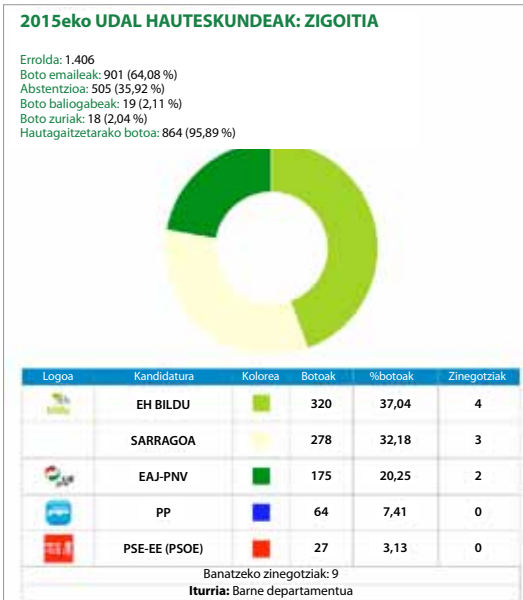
2015eko UDAL HAUTESKUNDEAK: ZIGOITIA

Errolda: 1.406
Boto emaileak: 901 (64,08 %)
Abstentzioa: 505 (35,92 %)
Boto baliogabeak: 19 (2,11 %)
Boto zuriak: 18 (2,04 %)
Hautagaitzetarako botoa: 864 (95,89 %)

| Logoa | Kandidatura | Kolorea | Botoak | %botoak | Zinegotziak |
|---|---|---|---|---|---|
| bildu | EH BILDU | | 320 | 37,04 | 4 |
| | SARRAGOA | | 278 | 32,18 | 3 |
| | EAJ-PNV | | 175 | 20,25 | 2 |
| | PP | | 64 | 7,41 | 0 |
| | PSE-EE (PSOE) | | 27 | 3,13 | 0 |

Banatzeko zinegotziak: 9
Iturria: Barne departamentua